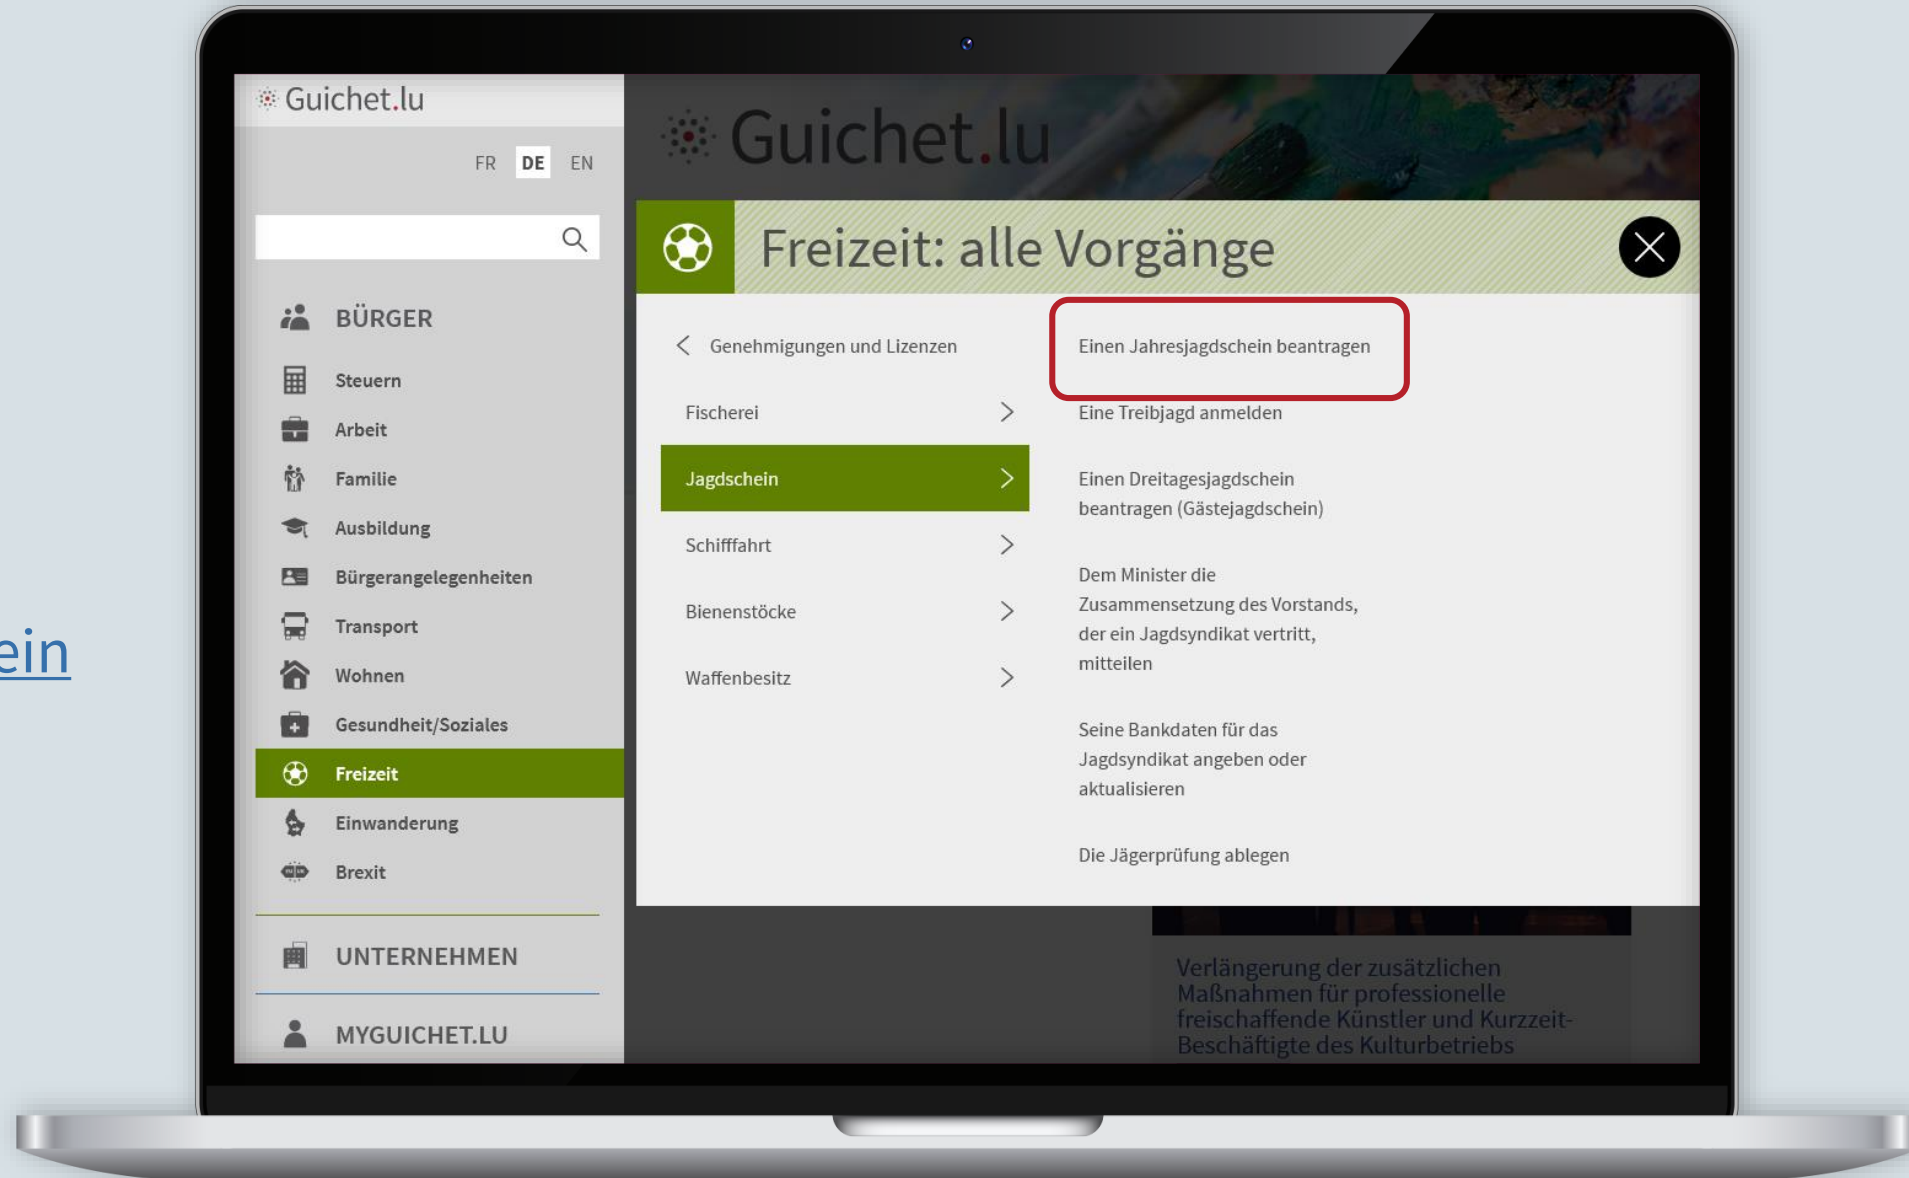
ein

Guichet.lu

FR DE EN

BÜRGER

Steuern

Arbeit

Familie

Ausbildung

Bürgerangelegenheiten

Transport

Wohnen

Gesundheit/Soziales

Freizeit

Einwanderung

Brexit

UNTERNEHMEN

MYGUICHET.LU

Guichet.lu

Freizeit: alle Vorgänge

Genehmigungen und Lizenzen

Fischerei

Jagdschein

Schifffahrt

Bienenstöcke

Waffenbesitz

Einen Jahresjagdschein beantragen

Eine Treibjagd anmelden

Einen Dreitagesjagdschein beantragen (Gästejagdschein)

Dem Minister die Zusammensetzung des Vorstands, der ein Jagdsyndikat vertritt, mitteilen

Seine Bankdaten für das Jagdsyndikat angeben oder aktualisieren

Die Jägerprüfung ablegen

Verlängerung der zusätzlichen Maßnahmen für professionelle freischaffende Künstler und Kurzzeit-Beschäftigte des Kulturbetriebs